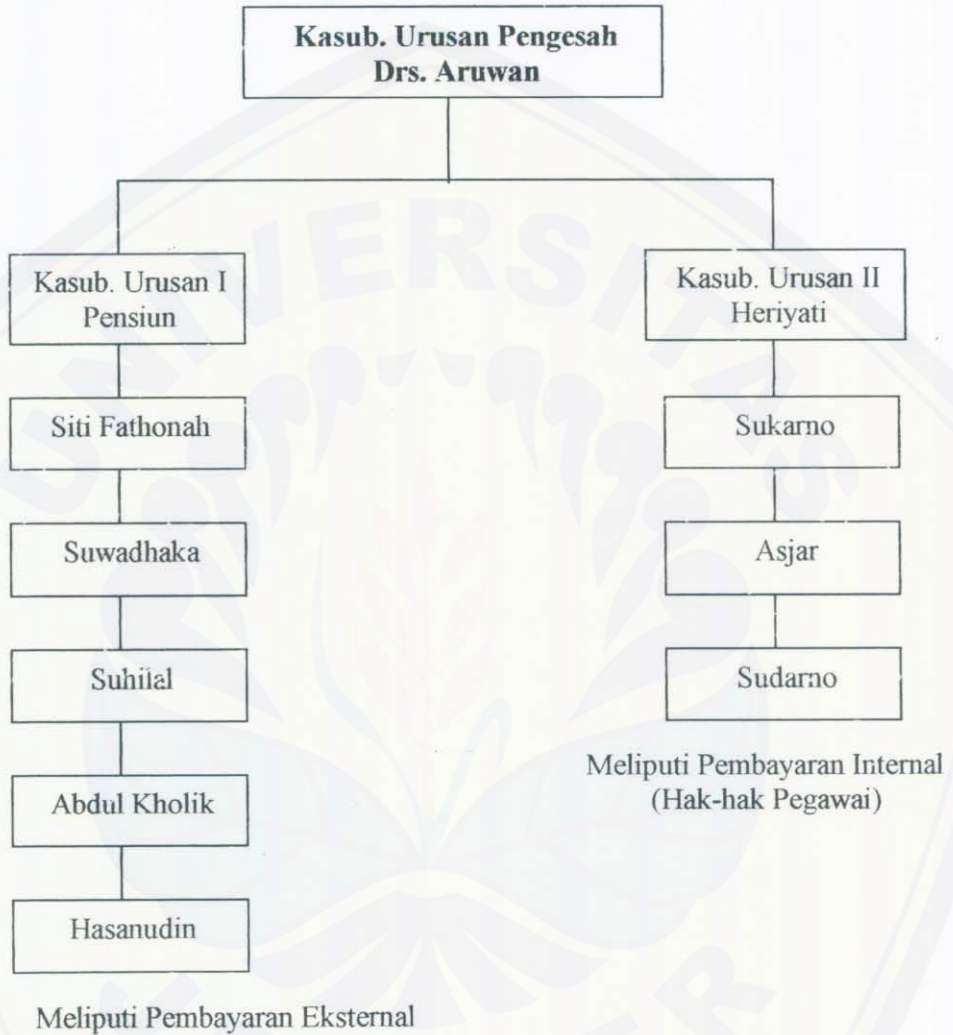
Kasub. Urusan Pengesah
Drs. Aruwan

Kasub. Urusan I
Pensiun

Siti Fathonah

Suwadhaka

Suhilal

Abdul Kholik

Hasanudin

Meliputi Pembayaran Eksternal

Kasub. Urusan II
Heriyati

Sukarno

Asjar

Sudarno

Meliputi Pembayaran Internal
(Hak-hak Pegawai)